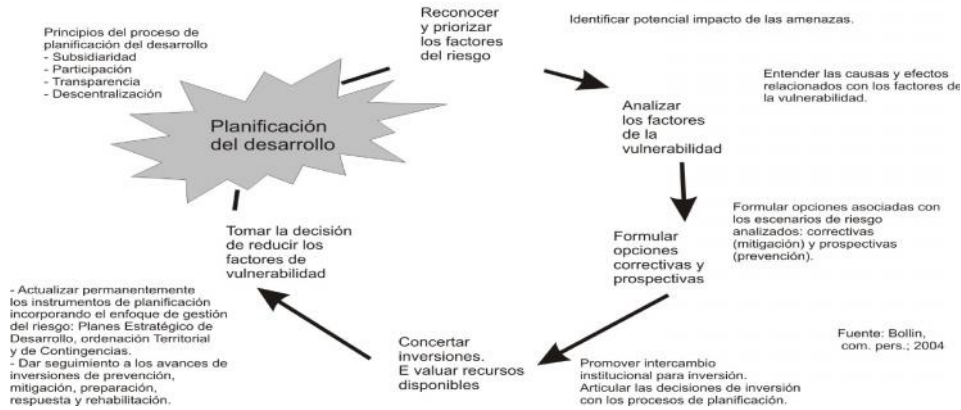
Principios del proceso de planificación del desarrollo
- Subsidiaridad
- Participación
- Transparencia
- Descentralización

Planificación del desarrollo

Reconocer y priorizar los factores del riesgo

Identificar potencial impacto de las amenazas.

Analizar los factores de la vulnerabilidad

Entender las causas y efectos relacionados con los factores de la vulnerabilidad.

Formular opciones correctivas y prospectivas

Formular opciones asociadas con los escenarios de riesgo analizados: correctivas (mitigación) y prospectivas (prevención).

Fuente: Bollin, com. pers.; 2004

Concertar inversiones. E valuar recursos disponibles

Promover intercambio institucional para inversión. Articular las decisiones de inversión con los procesos de planificación.

Tomar la decisión de reducir los factores de vulnerabilidad

- Actualizar permanentemente los instrumentos de planificación incorporando el enfoque de gestión del riesgo: Planes Estratégico de Desarrollo, ordenación Territorial y de Contingencias.
- Dar seguimiento a los avances de inversiones de prevención, mitigación, preparación, respuesta y rehabilitación.